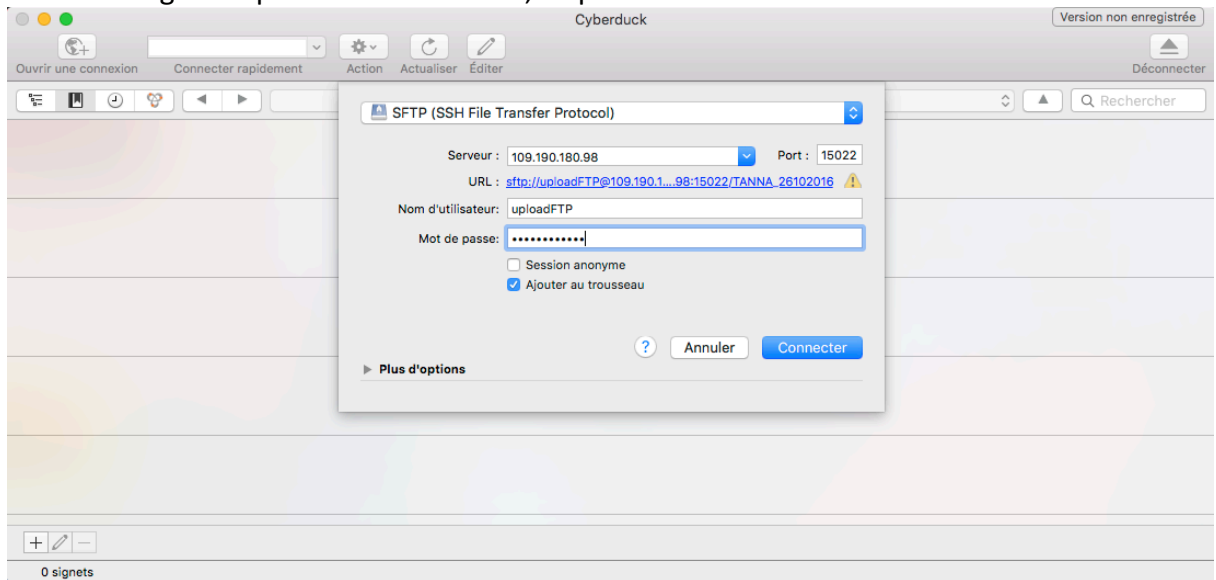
Cyberduck

Version non enregistrée

Ouvrir une connexion

Connecter rapidement

Action

Actualiser

Éditer

Déconnecter

Rechercher

SFTP (SSH File Transfer Protocol)

Serveur : 109.190.180.98

Port : 15022

URL : sftp://uploadFTP@109.190.1....98:15022/TANNA_26102016

Nom d'utilisateur: uploadFTP

Mot de passe: ••••••••••••

Session anonyme

Ajouter au trousseau

?

Annuler

Connecter

Plus d'options

0 signets